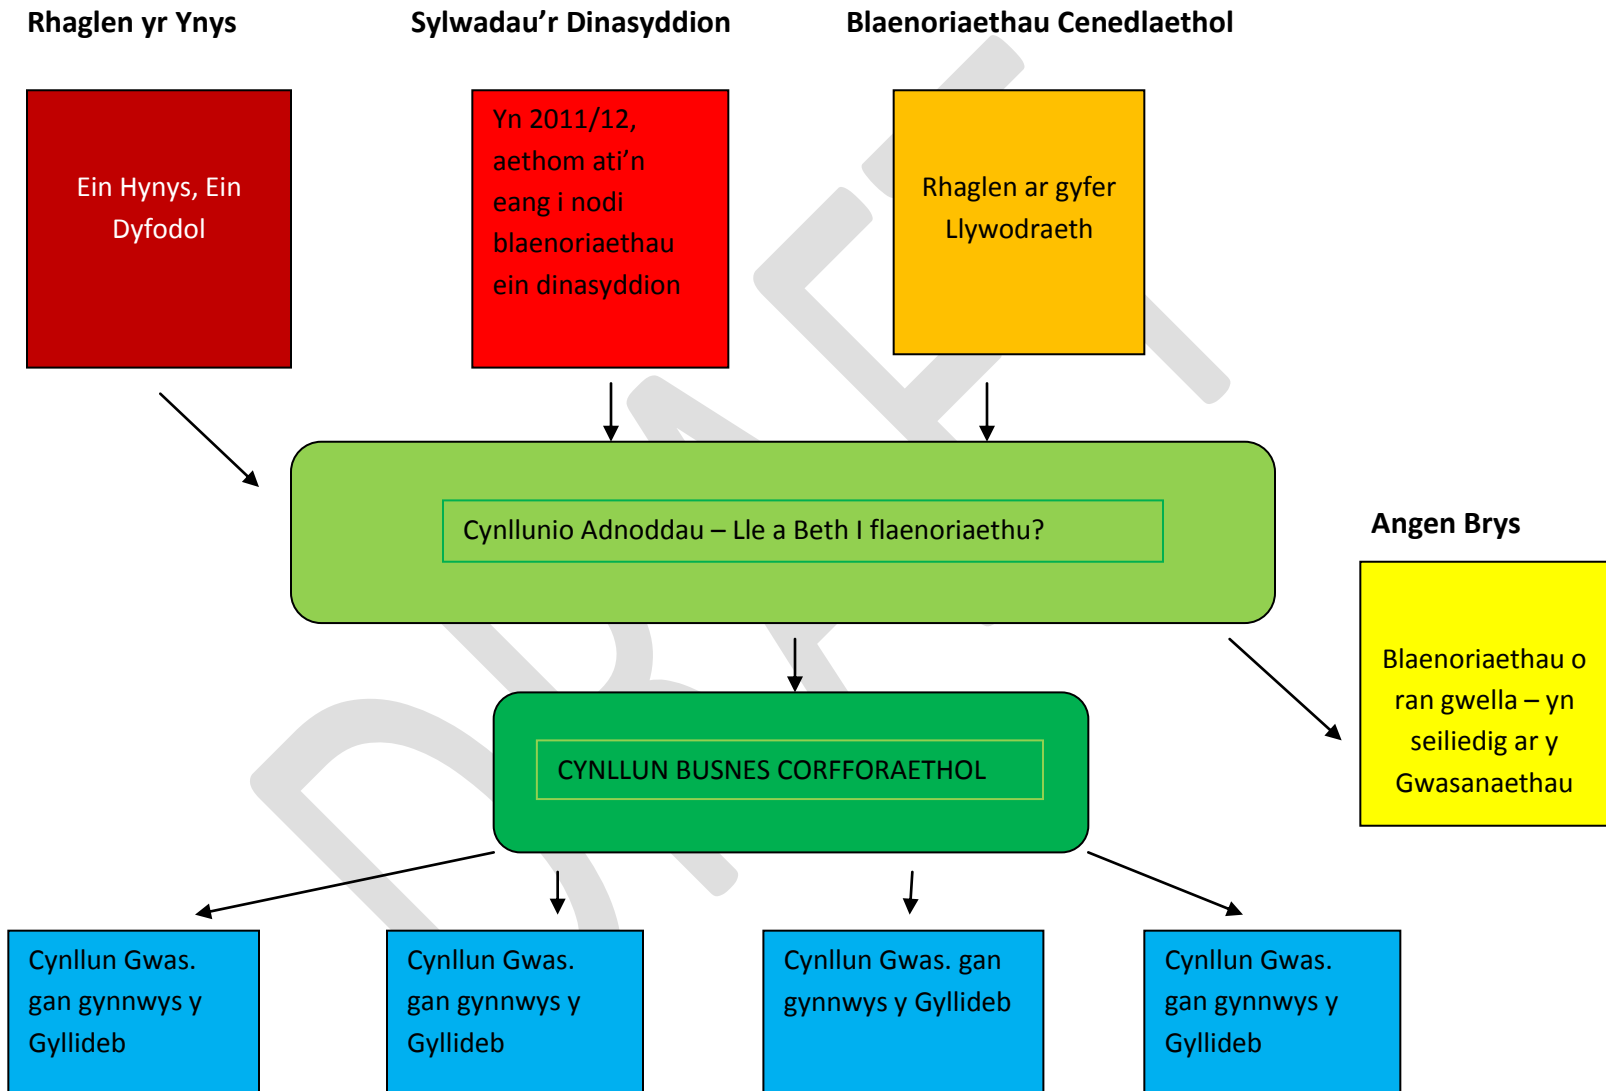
Rhaglen yr Ynys

Sylwadau'r Dinasyddion

Blaenoriaethau Cenedlaethol

Ein Hynys, Ein Dyfodol

Yn 2011/12, aethom ati'n eang i nodi blaenoriaethau ein dinasyddion

Rhaglen ar gyfer Llywodraeth

Cynllunio Adnoddau – Lle a Beth I flaenoriaethu?

Angen Brys

Blaenoriaethau o ran gwella – yn seiliedig ar y Gwasanaethau

CYNLLUN BUSNES CORFFORAETHOL

DRAFT

Cynllun Gwas. gan gynnwys y Gyllideb

Cynllun Gwas. gan gynnwys y Gyllideb

Cynllun Gwas. gan gynnwys y Gyllideb

Cynllun Gwas. gan gynnwys y Gyllideb